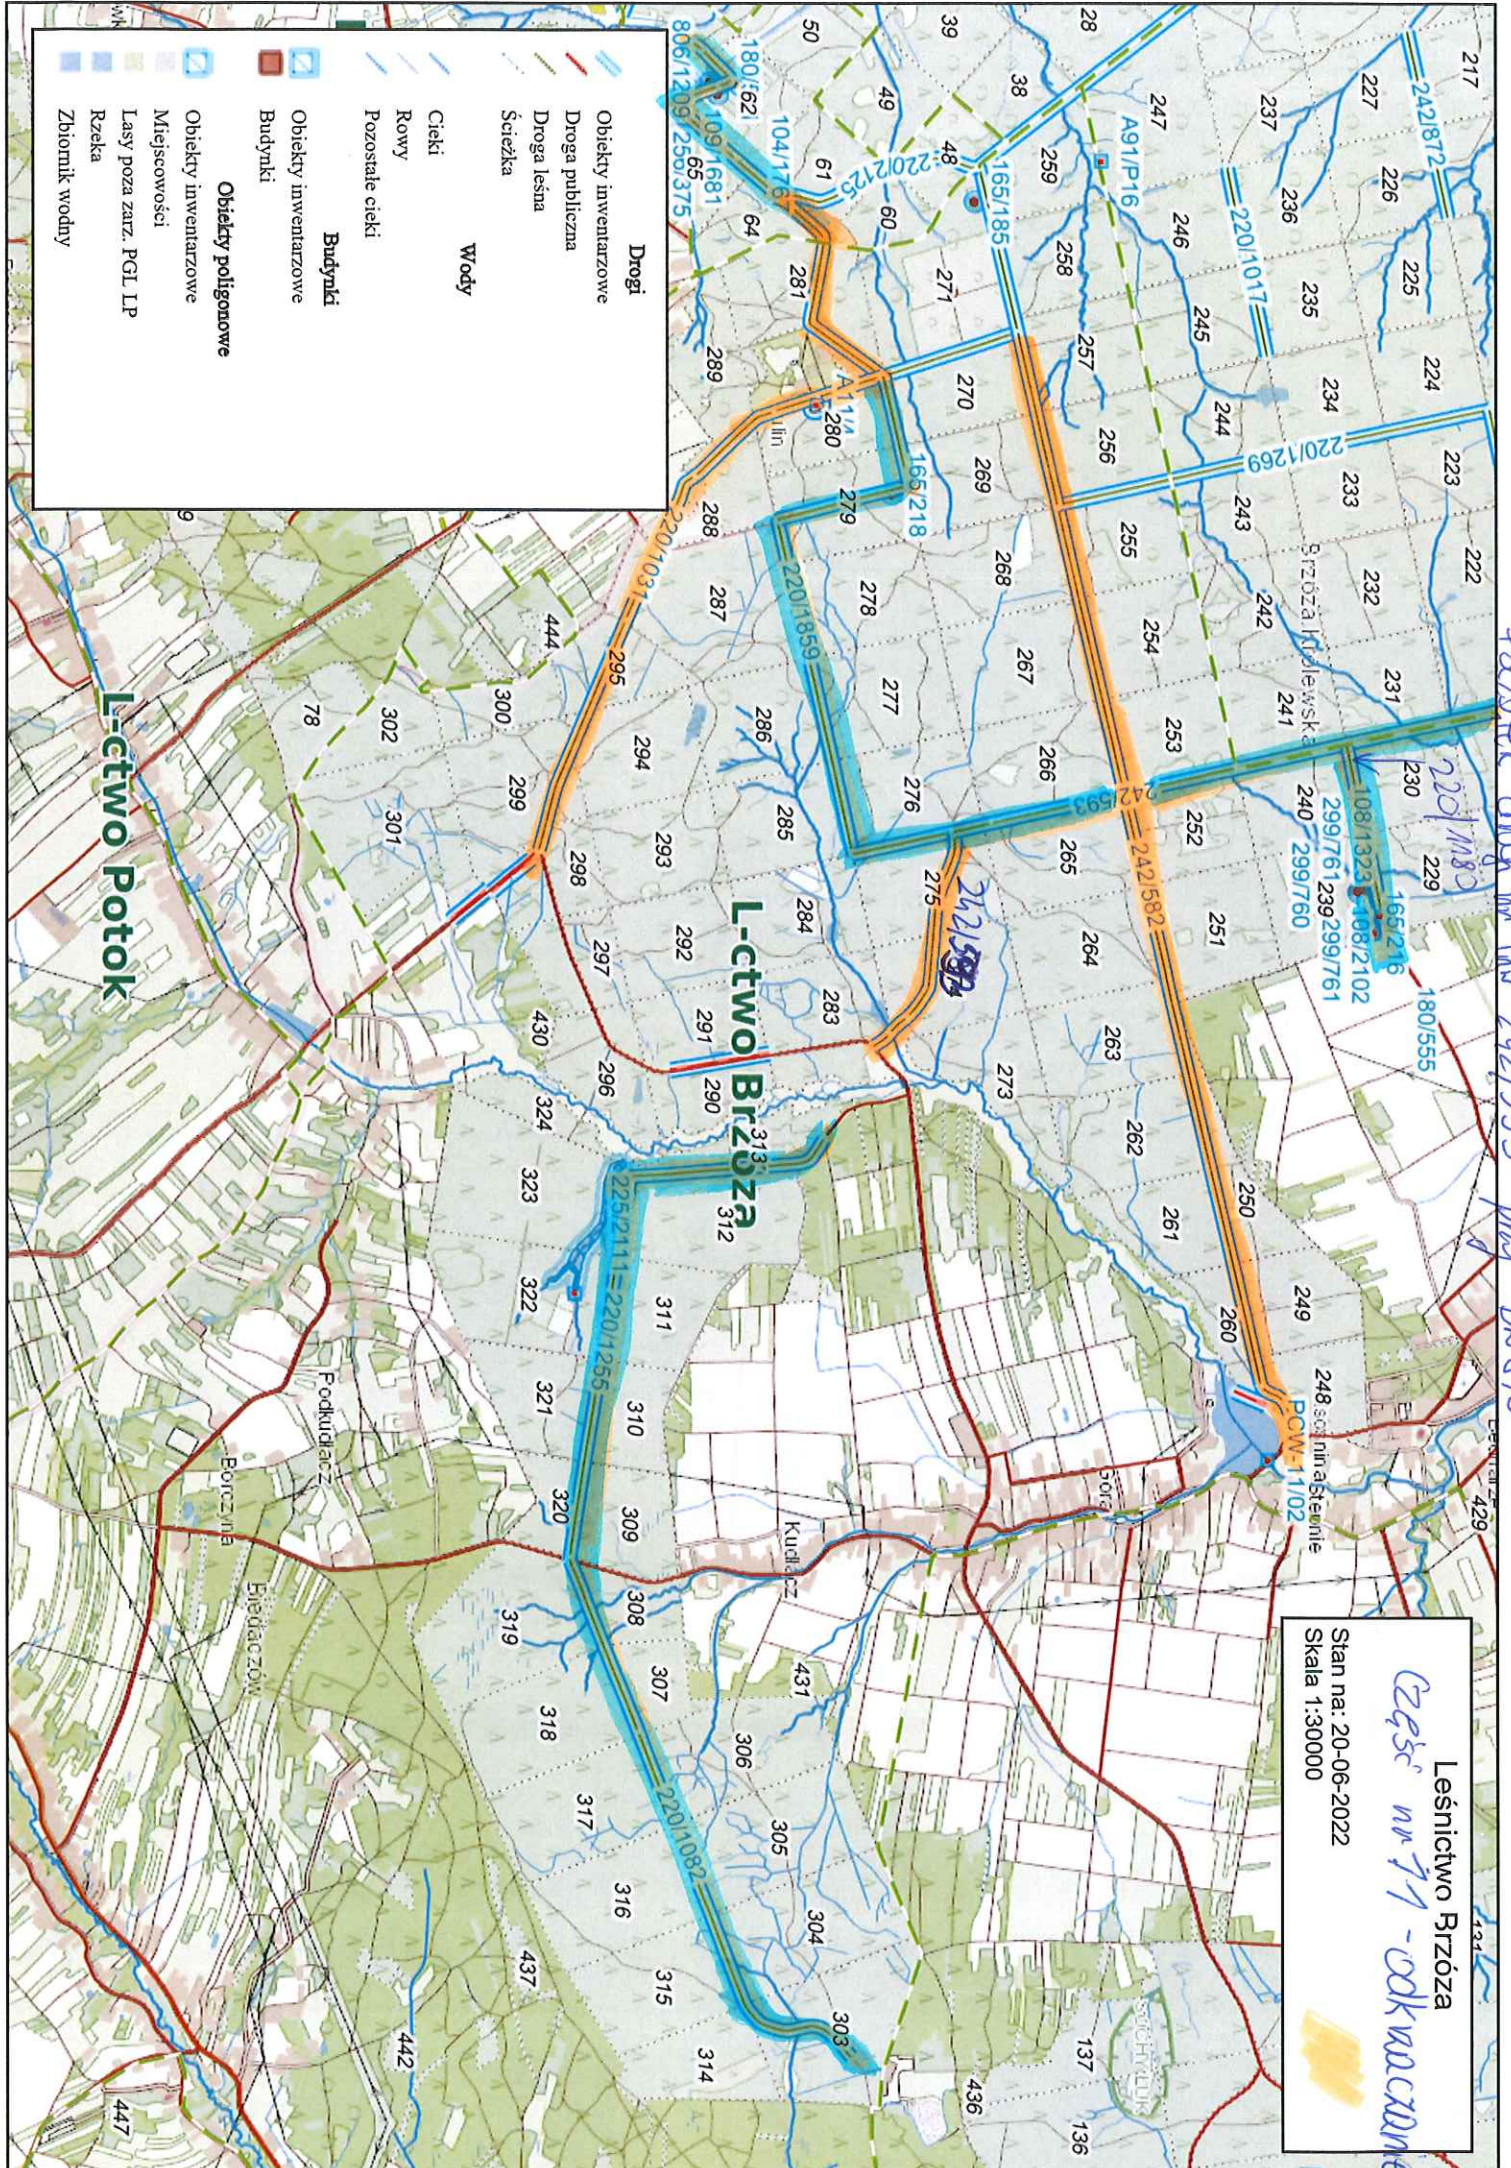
Drogi
Obiekty inwentarzowe
Droga publiczna
Droga leśna
Ścieżka

Wody
Cieki
Rowy
Pozostałe cieki

Budynki
Obiekty inwentarzowe
Budynki

Obiekty poligonowe
Obiekty inwentarzowe
Miejscowości
Lasy poza zarz. PGL LP
Rzeka
Zbiornik wodny

Leśnictwo Brzóza
Stan na: 20-06-2022
Skala 1:30000
Część nr 11 - odkrzaczanie

L-ctwo Brzóza
L-ctwo Potok

220/1017
220/1269
220/1859
220/1031
242/593
242/582
242/593
165/185
165/218
220/2125
104/176
180/162
109/681
806/1209
256/375
225/2111=220/1255
220/1082
242/872
108/132
108/2102
299/761
299/760
165/216
180/555
220/1180
A91/P16
PCW 1/02

217 227 237 247 28 39 50 38 48 49 61 60 64 65 259 246 236 226 225 235 245 258 271 281 289 257 270 280 244 234 224 223 233 243 256 269 279 288 255 268 278 287 232 222 242 254 267 277 286 295 300 444 231 241 253 266 276 294 285 302 78 299 301 230 240 252 265 275 293 298 284 229 239 251 264 292 297 283 291 430 263 273 290 296 324 313 312 323 262 261 250 249 260 311 322 248 310 321 309 320 308 319 431 307 318 306 305 317 304 316 437 315 303 314 442 436 447 137 136 429 9

Brzóza Królewska
Podkudłacz
Borcznia
Biedaczów
Kudłacz
Góry
Leśnik
Brzóza Stadnicka